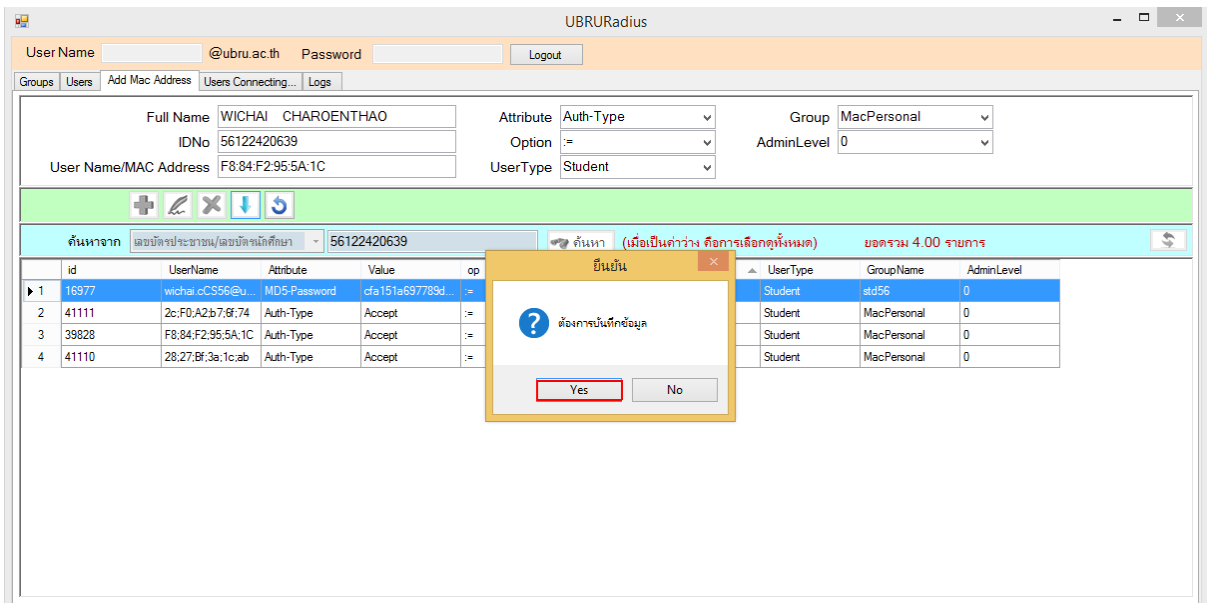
UBRURadius

User Name @ubru.ac.th Password Logout

Groups | Users | Add Mac Address | Users Connecting... | Logs

Full Name WICHAI CHAROENTHAO
IDNo 56122420639
User Name/MAC Address F8:84:F2:95:5A:1C
Attribute Auth-Type
Option :=
UserType Student
Group MacPersonal
AdminLevel 0

ค้นหาจาก เลขบัตรประชาชน/เลขบัตรนักศึกษา 56122420639 ค้นหา (เมื่อเป็นค่าว่าง คือการเลือกดูทั้งหมด) ยอดรวม 4.00 รายการ

| | id | UserName | Attribute | Value | op | UserType | GroupName | AdminLevel |
|---|---|---|---|---|---|---|---|---|
| 1 | 16977 | wichai.cCS56@u... | MD5-Password | cfa151a697789d... | := | Student | std56 | 0 |
| 2 | 41111 | 2c;F0;A2;b7;6f;74 | Auth-Type | Accept | := | Student | MacPersonal | 0 |
| 3 | 39828 | F8;84;F2;95;5A;1C | Auth-Type | Accept | := | Student | MacPersonal | 0 |
| 4 | 41110 | 28;27;Bf;3a;1c;ab | Auth-Type | Accept | := | Student | MacPersonal | 0 |

ยืนยัน
ต้องการบันทึกข้อมูล
Yes No